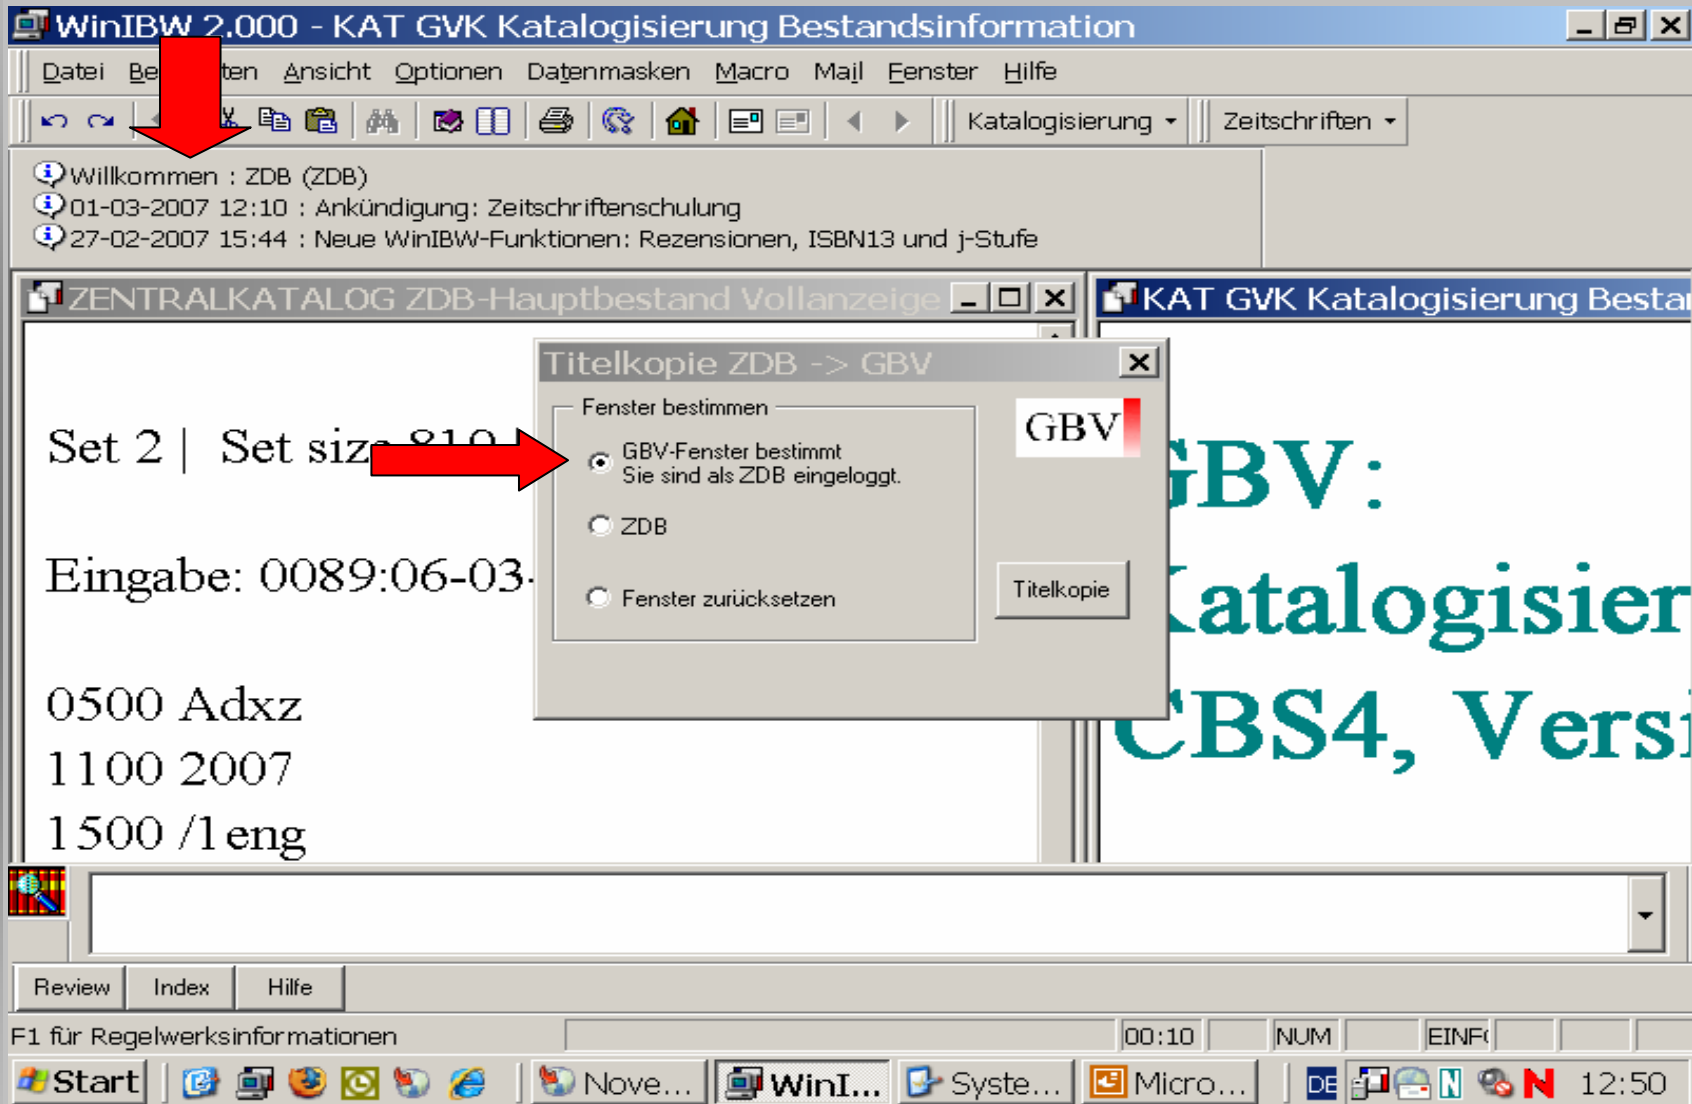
WinIBW 2.000 - KAT GVK Katalogisierung Bestandsinformation

Datei Be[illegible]ten Ansicht Optionen Datenmasken Macro Mail Fenster Hilfe

Katalogisierung Zeitschriften

Willkommen : ZDB (ZDB)
01-03-2007 12:10 : Ankündigung: Zeitschriftenschulung
27-02-2007 15:44 : Neue WinIBW-Funktionen: Rezensionen, ISBN13 und j-Stufe

ZENTRALKATALOG ZDB-Hauptbestand Vollanzeige

Set 2 | Set siz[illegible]

Eingabe: 0089:06-03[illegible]

0500 Adxz
1100 2007
1500 /1 eng

KAT GVK Katalogisierung Bestan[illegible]

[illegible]GBV:
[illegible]atalogisier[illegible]
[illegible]CBS4, Versi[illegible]

Titelkopie ZDB -> GBV

Fenster bestimmen
GBV-Fenster bestimmt
Sie sind als ZDB eingeloggt.
ZDB
Fenster zurücksetzen

GBV

Titelkopie

Review Index Hilfe

F1 für Regelwerksinformationen 00:10 NUM EINF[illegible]

Start Nove... WinI... Syste... Micro... DE 12:50